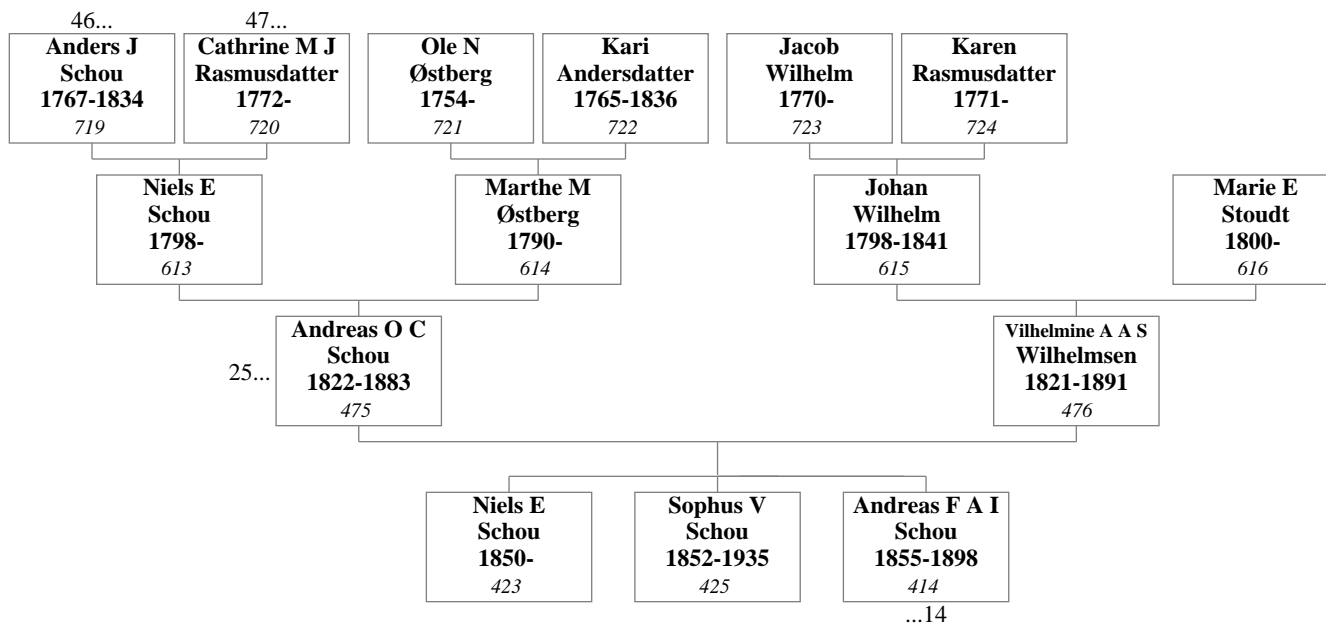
46...
**Anders J Schou 1767-1834**
*719*

47...
**Cathrine M J Rasmusdatter 1772-**
*720*

**Ole N Østberg 1754-**
*721*

**Kari Andersdatter 1765-1836**
*722*

**Jacob Wilhelm 1770-**
*723*

**Karen Rasmusdatter 1771-**
*724*

**Niels E Schou 1798-**
*613*

**Marthe M Østberg 1790-**
*614*

**Johan Wilhelm 1798-1841**
*615*

**Marie E Stoudt 1800-**
*616*

25...
**Andreas O C Schou 1822-1883**
*475*

**Vilhelmine A A S Wilhelmsen 1821-1891**
*476*

**Niels E Schou 1850-**
*423*

**Sophus V Schou 1852-1935**
*425*

**Andreas F A I Schou 1855-1898**
*414*
...14